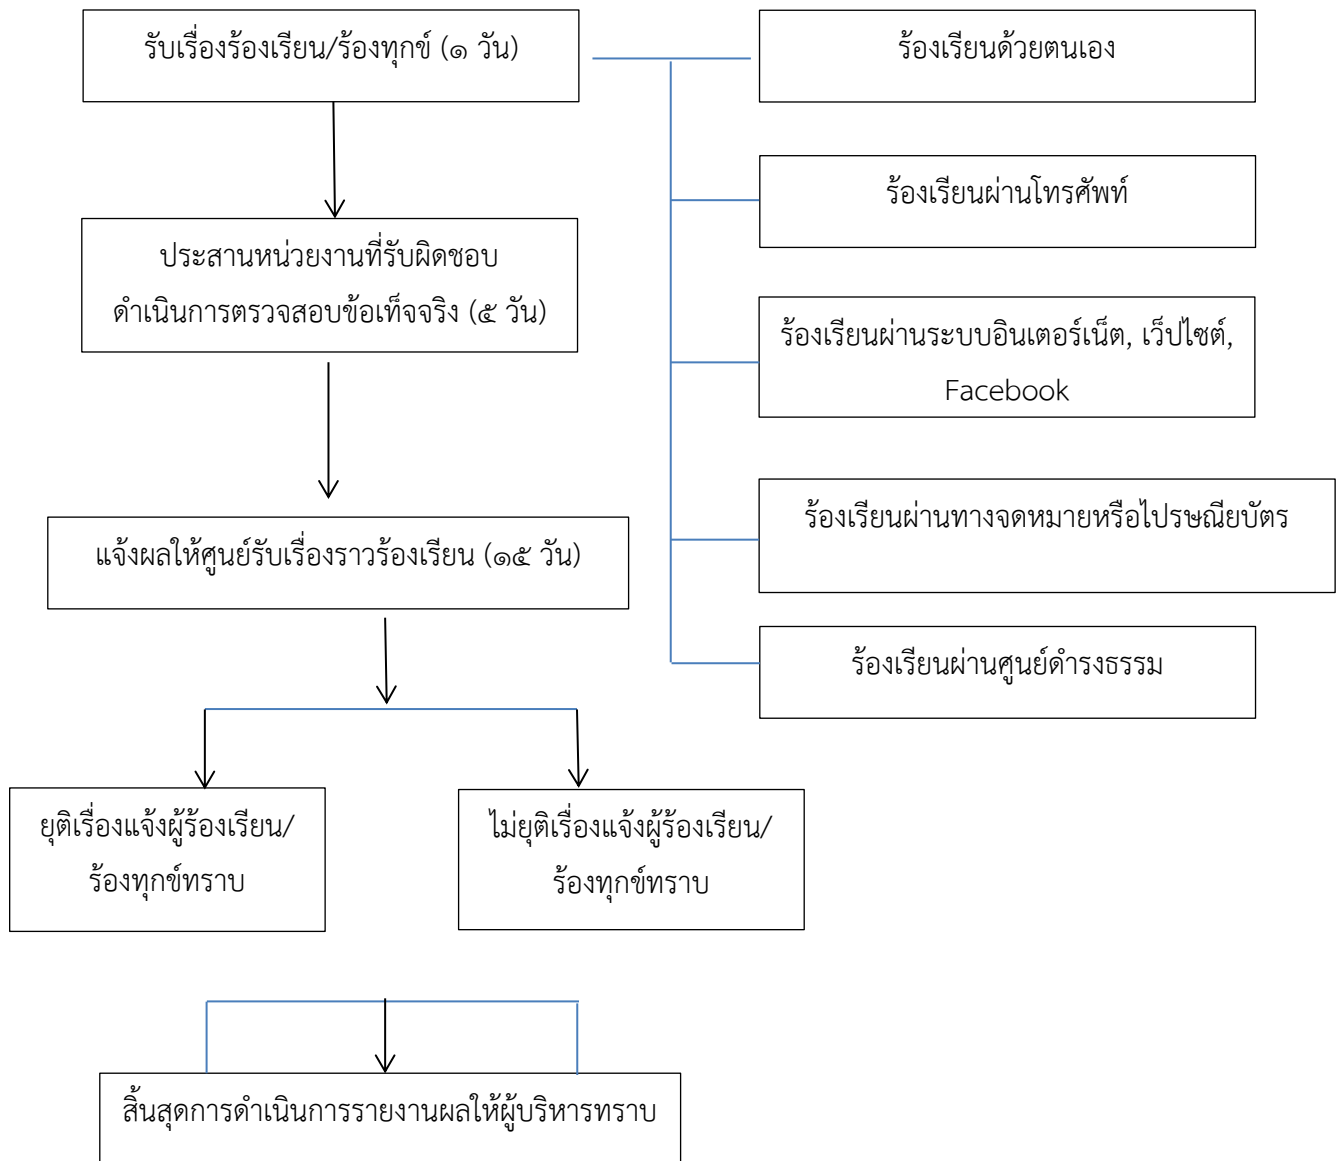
รับเรื่องร้องเรียน/ร้องทุกข์ (๑ วัน)

ร้องเรียนด้วยตนเอง

ร้องเรียนผ่านโทรศัพท์

ร้องเรียนผ่านระบบอินเตอร์เน็ต, เว็ปไซต์, Facebook

ร้องเรียนผ่านทางจดหมายหรือไปรษณียบัตร

ร้องเรียนผ่านศูนย์ดำรงธรรม

ประสานหน่วยงานที่รับผิดชอบ ดำเนินการตรวจสอบข้อเท็จจริง (๕ วัน)

แจ้งผลให้ศูนย์รับเรื่องราวร้องเรียน (๑๕ วัน)

ยุติเรื่องแจ้งผู้ร้องเรียน/ร้องทุกข์ทราบ

ไม่ยุติเรื่องแจ้งผู้ร้องเรียน/ร้องทุกข์ทราบ

สิ้นสุดการดำเนินการรายงานผลให้ผู้บริหารทราบ